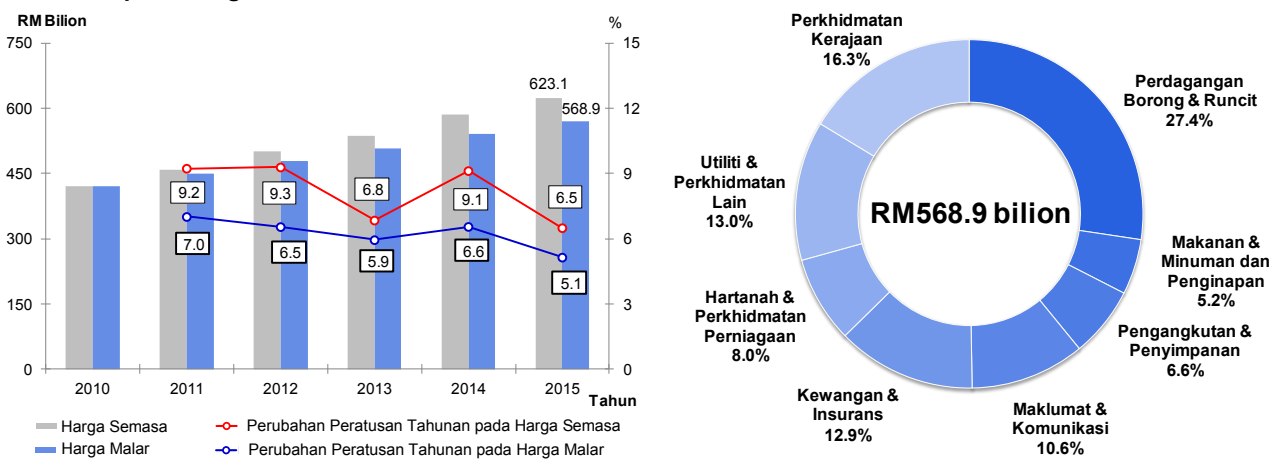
RM Bilion

%

750
600
450
300
150
0

15
12
9
6
3
0

623.1
568.9

9.2
9.3
6.8
9.1
6.5

7.0
6.5
5.9
6.6
5.1

2010 2011 2012 2013 2014 2015

Tahun

Harga Semasa
Harga Malar
Perubahan Peratusan Tahunan pada Harga Semasa
Perubahan Peratusan Tahunan pada Harga Malar

Perkhidmatan Kerajaan 16.3%

Perdagangan Borong & Runcit 27.4%

Utiliti & Perkhidmatan Lain 13.0%

RM568.9 bilion

Makanan & Minuman dan Penginapan 5.2%

Hartanah & Perkhidmatan Perniagaan 8.0%

Pengangkutan & Penyimpanan 6.6%

Kewangan & Insurans 12.9%

Maklumat & Komunikasi 10.6%